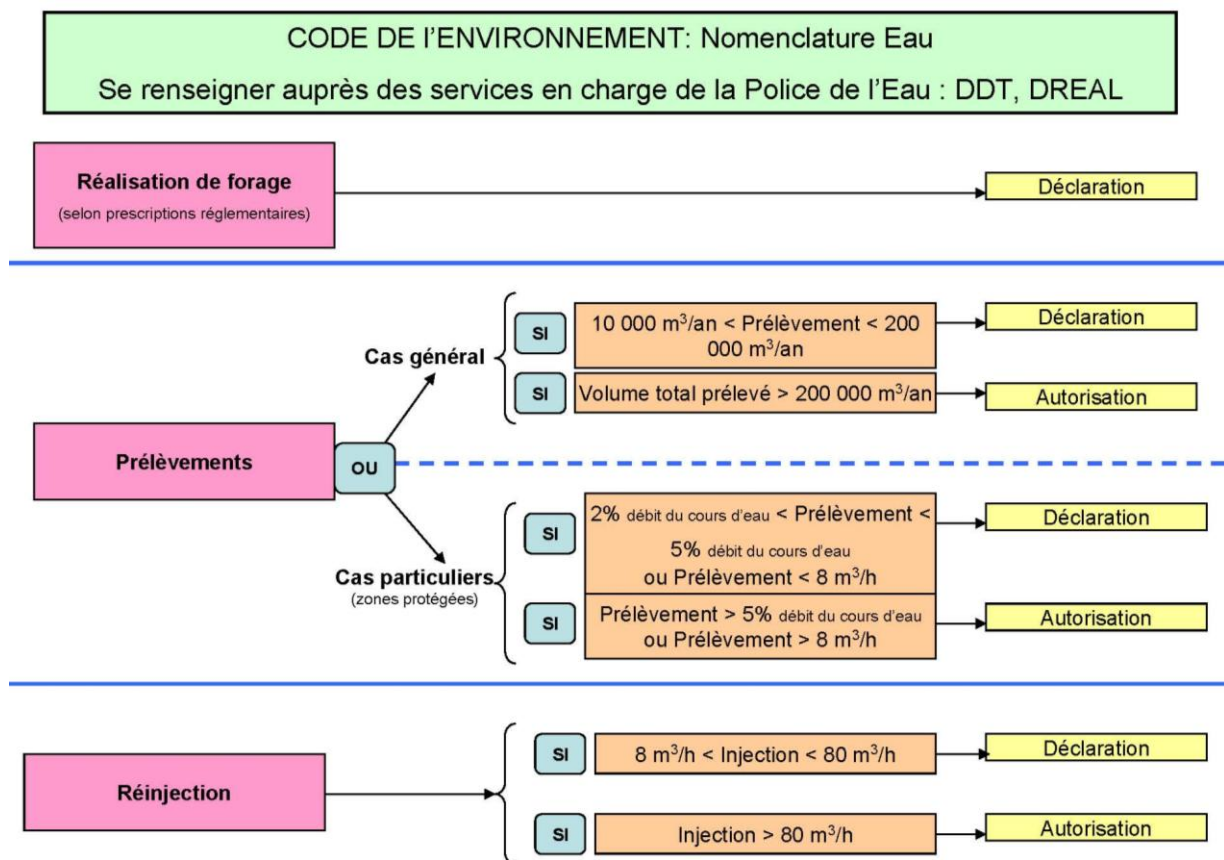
CODE DE l'ENVIRONNEMENT: Nomenclature Eau

Se renseigner auprès des services en charge de la Police de l'Eau : DDT, DREAL

Réalisation de forage
(selon prescriptions réglementaires)

Déclaration

Cas général

SI

10 000 m$^3$/an < Prélèvement < 200 000 m$^3$/an

Déclaration

SI

Volume total prélevé > 200 000 m$^3$/an

Autorisation

Prélèvements

OU

Cas particuliers
(zones protégées)

SI

2% débit du cours d'eau < Prélèvement < 5% débit du cours d'eau ou Prélèvement < 8 m$^3$/h

Déclaration

SI

Prélèvement > 5% débit du cours d'eau ou Prélèvement > 8 m$^3$/h

Autorisation

Réinjection

SI

8 m$^3$/h < Injection < 80 m$^3$/h

Déclaration

SI

Injection > 80 m$^3$/h

Autorisation